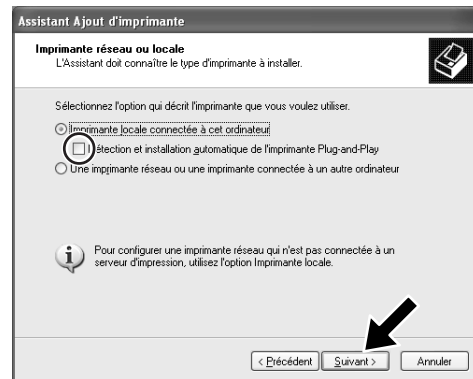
Assistant Ajout d'imprimante

Imprimante réseau ou locale
L'Assistant doit connaître le type d'imprimante à installer.

Sélectionnez l'option qui décrit l'imprimante que vous voulez utiliser.

Imprimante locale connectée à cet ordinateur

Détection et installation automatique de l'imprimante Plug-and-Play

Une imprimante réseau ou une imprimante connectée à un autre ordinateur

Pour configurer une imprimante réseau qui n'est pas connectée à un serveur d'impression, utilisez l'option Imprimante locale.

< Précédent | Suivant > | Annuler